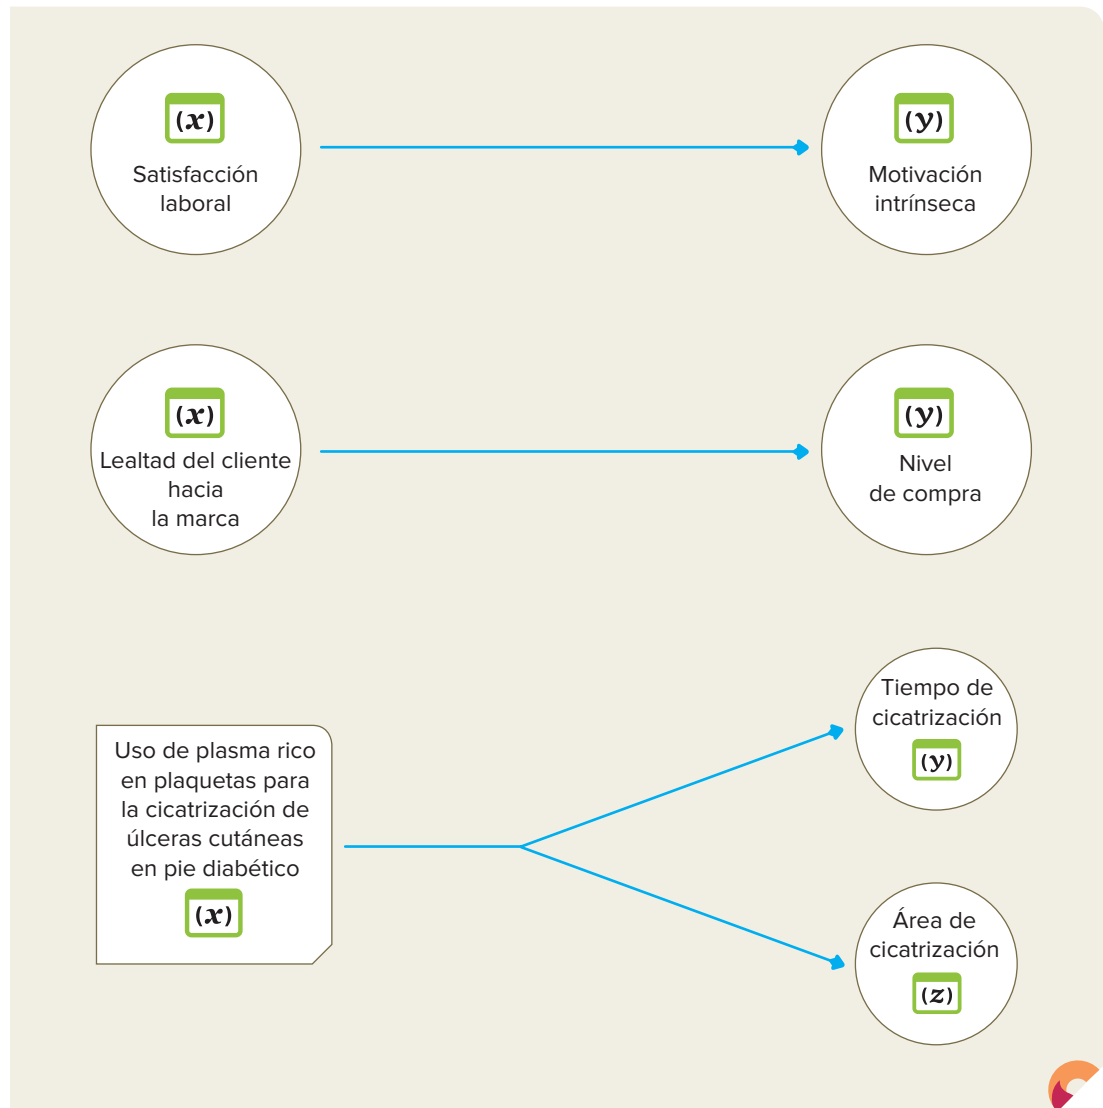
$(x)$
Satisfacción laboral

$(y)$
Motivación intrínseca

$(x)$
Lealtad del cliente hacia la marca

$(y)$
Nivel de compra

Uso de plasma rico en plaquetas para la cicatrización de úlceras cutáneas en pie diabético
$(x)$

Tiempo de cicatrización
$(y)$

Área de cicatrización
$(z)$